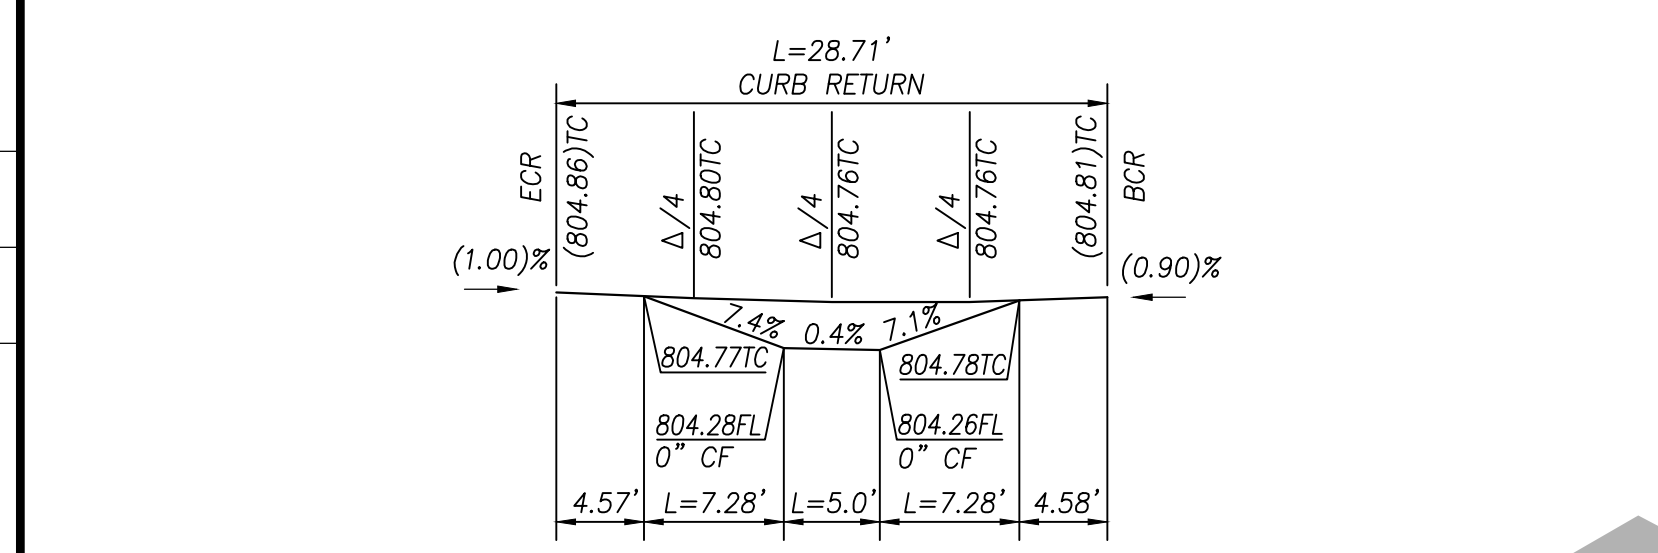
L=28.71'
CURB RETURN

ECR
(804.86)TC
$\Delta/4$
804.80TC
$\Delta/4$
804.76TC
$\Delta/4$
804.76TC
(804.81)TC
BCR

(1.00)%
(0.90)%

7.4%
0.4%
7.1%

804.77TC
804.78TC

804.28FL
0" CF
804.26FL
0" CF

4.57'
L=7.28'
L=5.0'
L=7.28'
4.58'